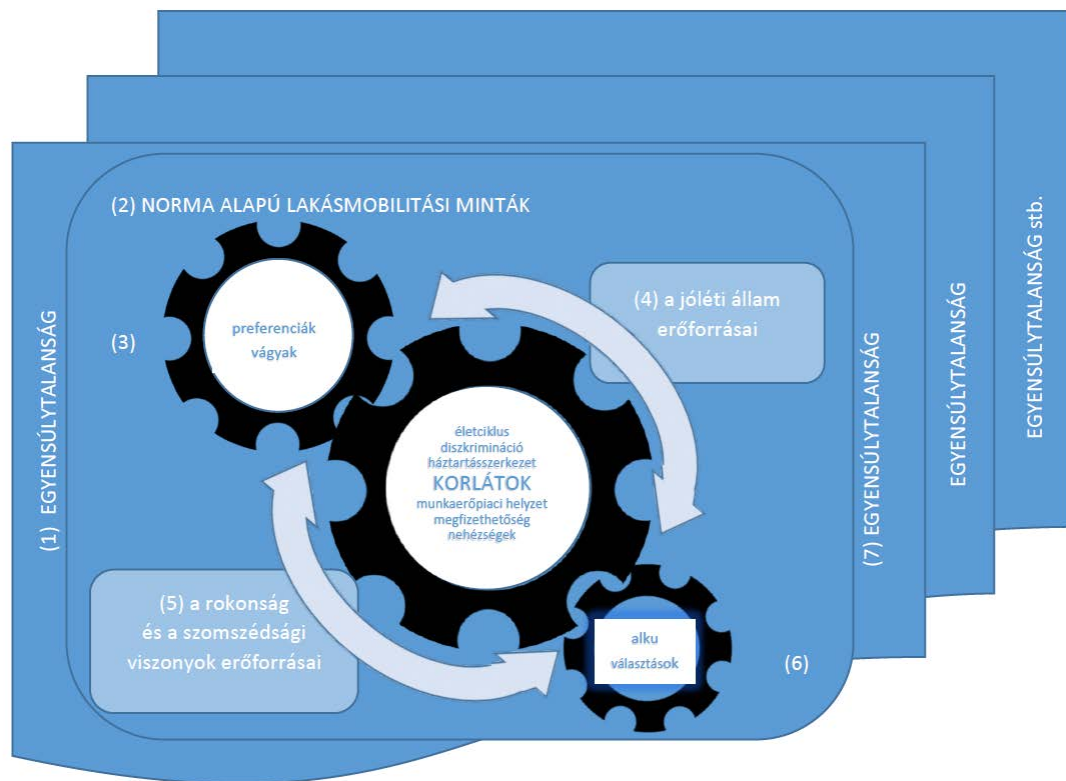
(1) EGYENSÚLYTALANSÁG

(2) NORMA ALAPÚ LAKÁSMOBILITÁSI MINTÁK

(3)

preferenciák
vágyak

(4) a jóléti állam erőforrásai

életciklus
diszkrimináció
háztartásszerkezet
KORLÁTOK
munkaerőpiaci helyzet
megfizethetőség
nehézségek

(5) a rokonság és a szomszédsági viszonyok erőforrásai

alku
választások

(6)

(7) EGYENSÚLYTALANSÁG

EGYENSÚLYTALANSÁG

EGYENSÚLYTALANSÁG stb.